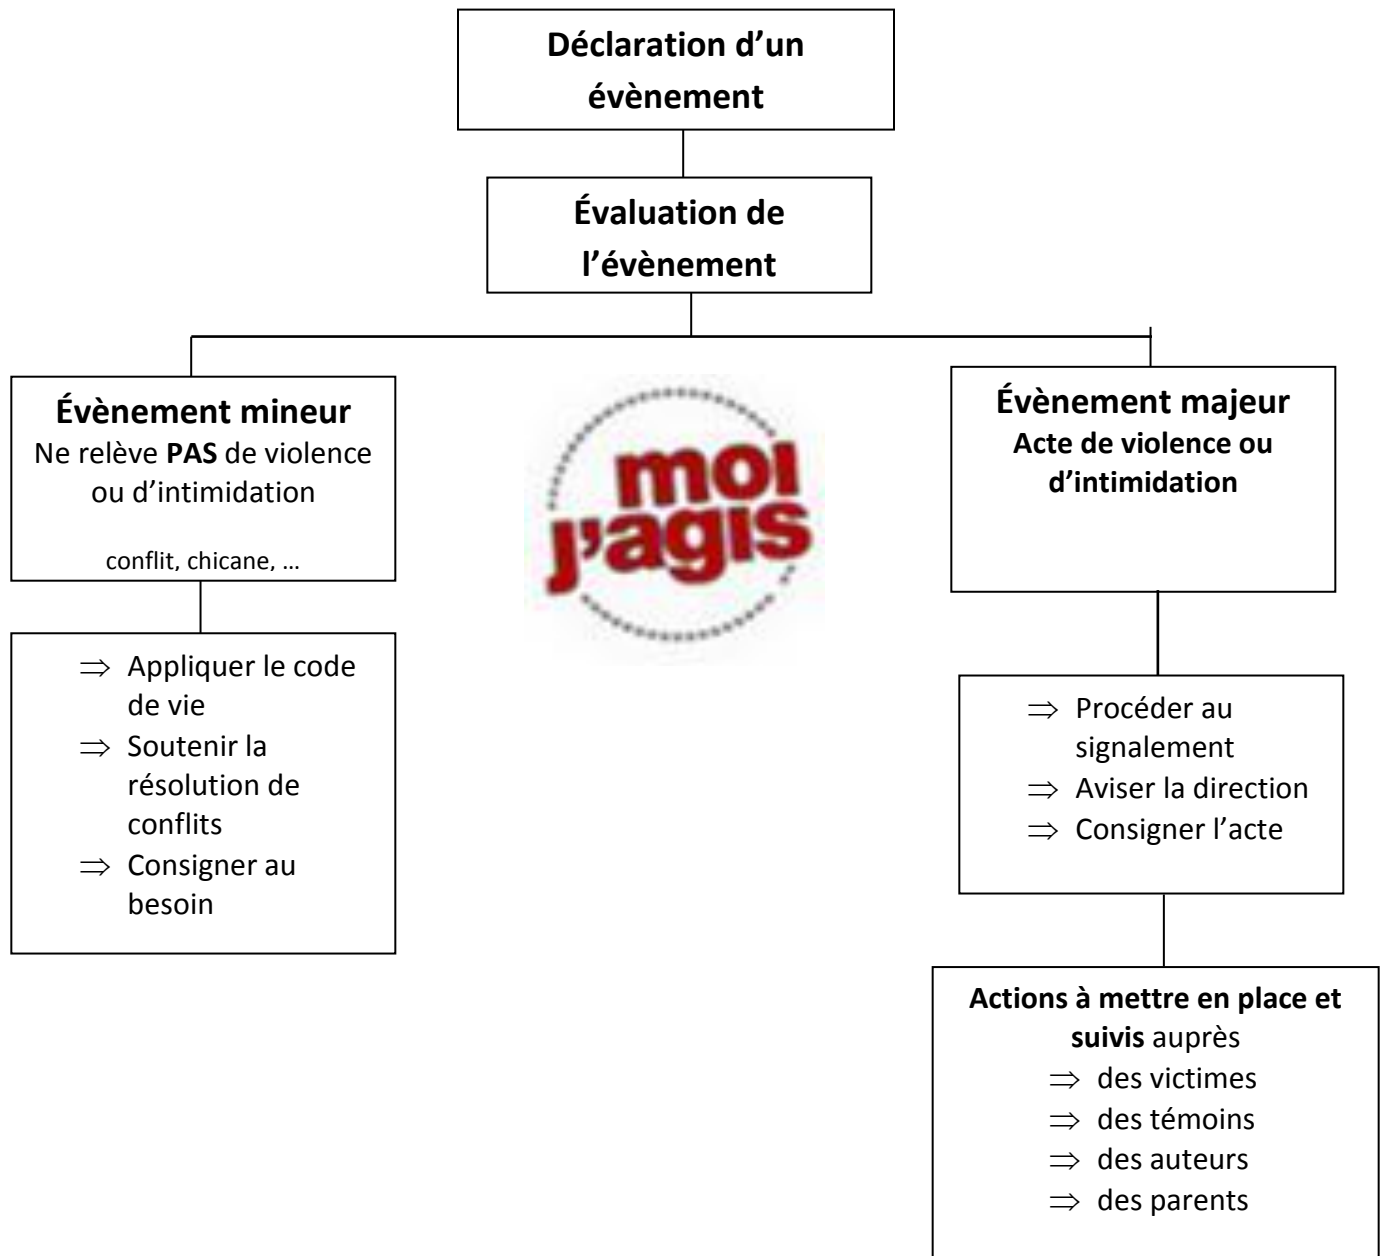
Déclaration d'un évènement

Évaluation de l'évènement

Évènement mineur
Ne relève PAS de violence ou d'intimidation

conflit, chicane, …

$\Rightarrow$ Appliquer le code de vie
$\Rightarrow$ Soutenir la résolution de conflits
$\Rightarrow$ Consigner au besoin

moi j'agis

Évènement majeur
Acte de violence ou d'intimidation

$\Rightarrow$ Procéder au signalement
$\Rightarrow$ Aviser la direction
$\Rightarrow$ Consigner l'acte

Actions à mettre en place et suivis auprès
$\Rightarrow$ des victimes
$\Rightarrow$ des témoins
$\Rightarrow$ des auteurs
$\Rightarrow$ des parents